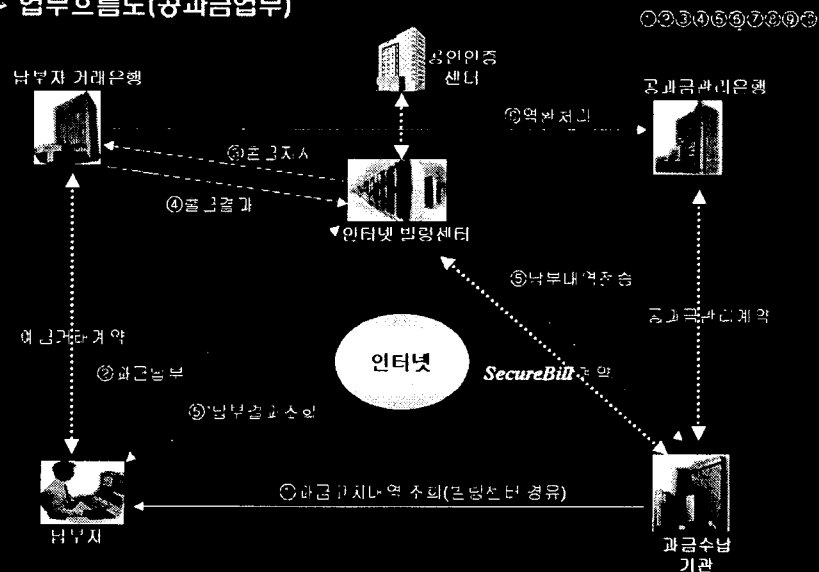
업무흐름도(공과금업무)

①②③④⑤⑥⑦⑧⑨⑩

공인인증센터

납부자 거래은행

공과금관리은행

⑥역환청구

③출금지시

④출금결과

인터넷 빌링센터

⑤납부내역전송

예금거래계약

공과금관리계약

인터넷

②과금납부

SecureBill 계약

⑤납부결과확인

①과금고지내역 조회(빌링센터 경유)

납부자

과금수납기관